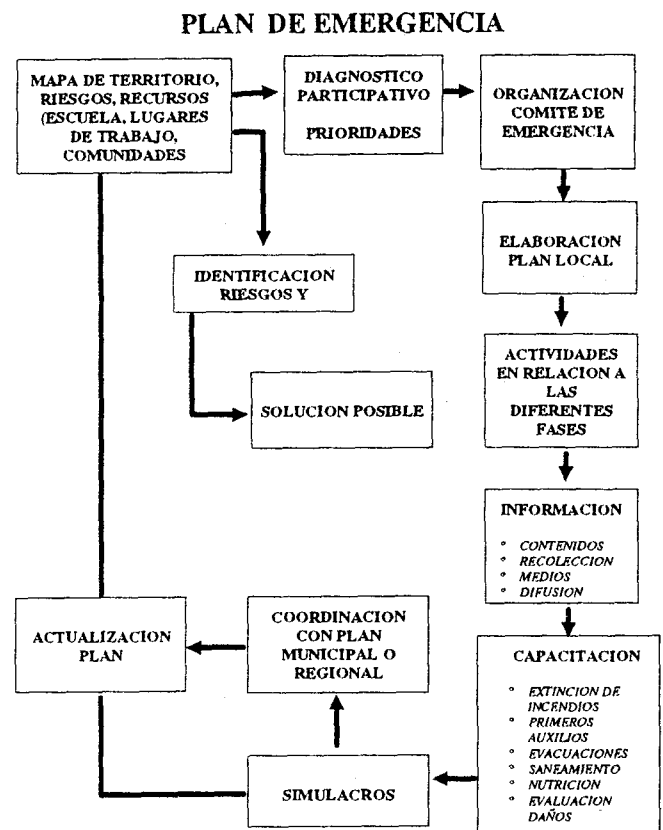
PLAN DE EMERGENCIA

MAPA DE TERRITORIO, RIESGOS, RECURSOS (ESCUELA, LUGARES DE TRABAJO, COMUNIDADES

DIAGNOSTICO PARTICIPATIVO

PRIORIDADES

ORGANIZACION COMITE DE EMERGENCIA

ELABORACION PLAN LOCAL

IDENTIFICACION RIESGOS Y

SOLUCION POSIBLE

ACTIVIDADES EN RELACION A LAS DIFERENTES FASES

INFORMACION

- CONTENIDOS
- RECOLECCION
- MEDIOS
- DIFUSION

ACTUALIZACION PLAN

COORDINACION CON PLAN MUNICIPAL O REGIONAL

CAPACITACION

- EXTINCION DE INCENDIOS
- PRIMEROS AUXILIOS
- EVACUACIONES
- SANEAMIENTO
- NUTRICION
- EVALUACION DAÑOS

SIMULACROS